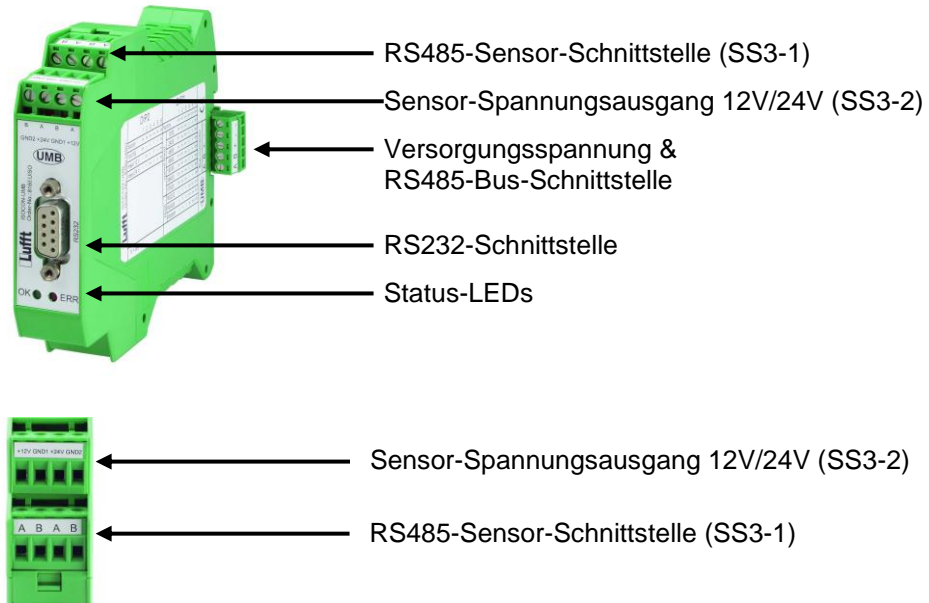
GND2 +24V GND1 +12V

UMB

Lufft

RS232

OK ERR

RS485-Sensor-Schnittstelle (SS3-1)

Sensor-Spannungsausgang 12V/24V (SS3-2)

Versorgungsspannung & RS485-Bus-Schnittstelle

RS232-Schnittstelle

Status-LEDs

+12V GND1 +24V GND2

A B A B

Sensor-Spannungsausgang 12V/24V (SS3-2)

RS485-Sensor-Schnittstelle (SS3-1)